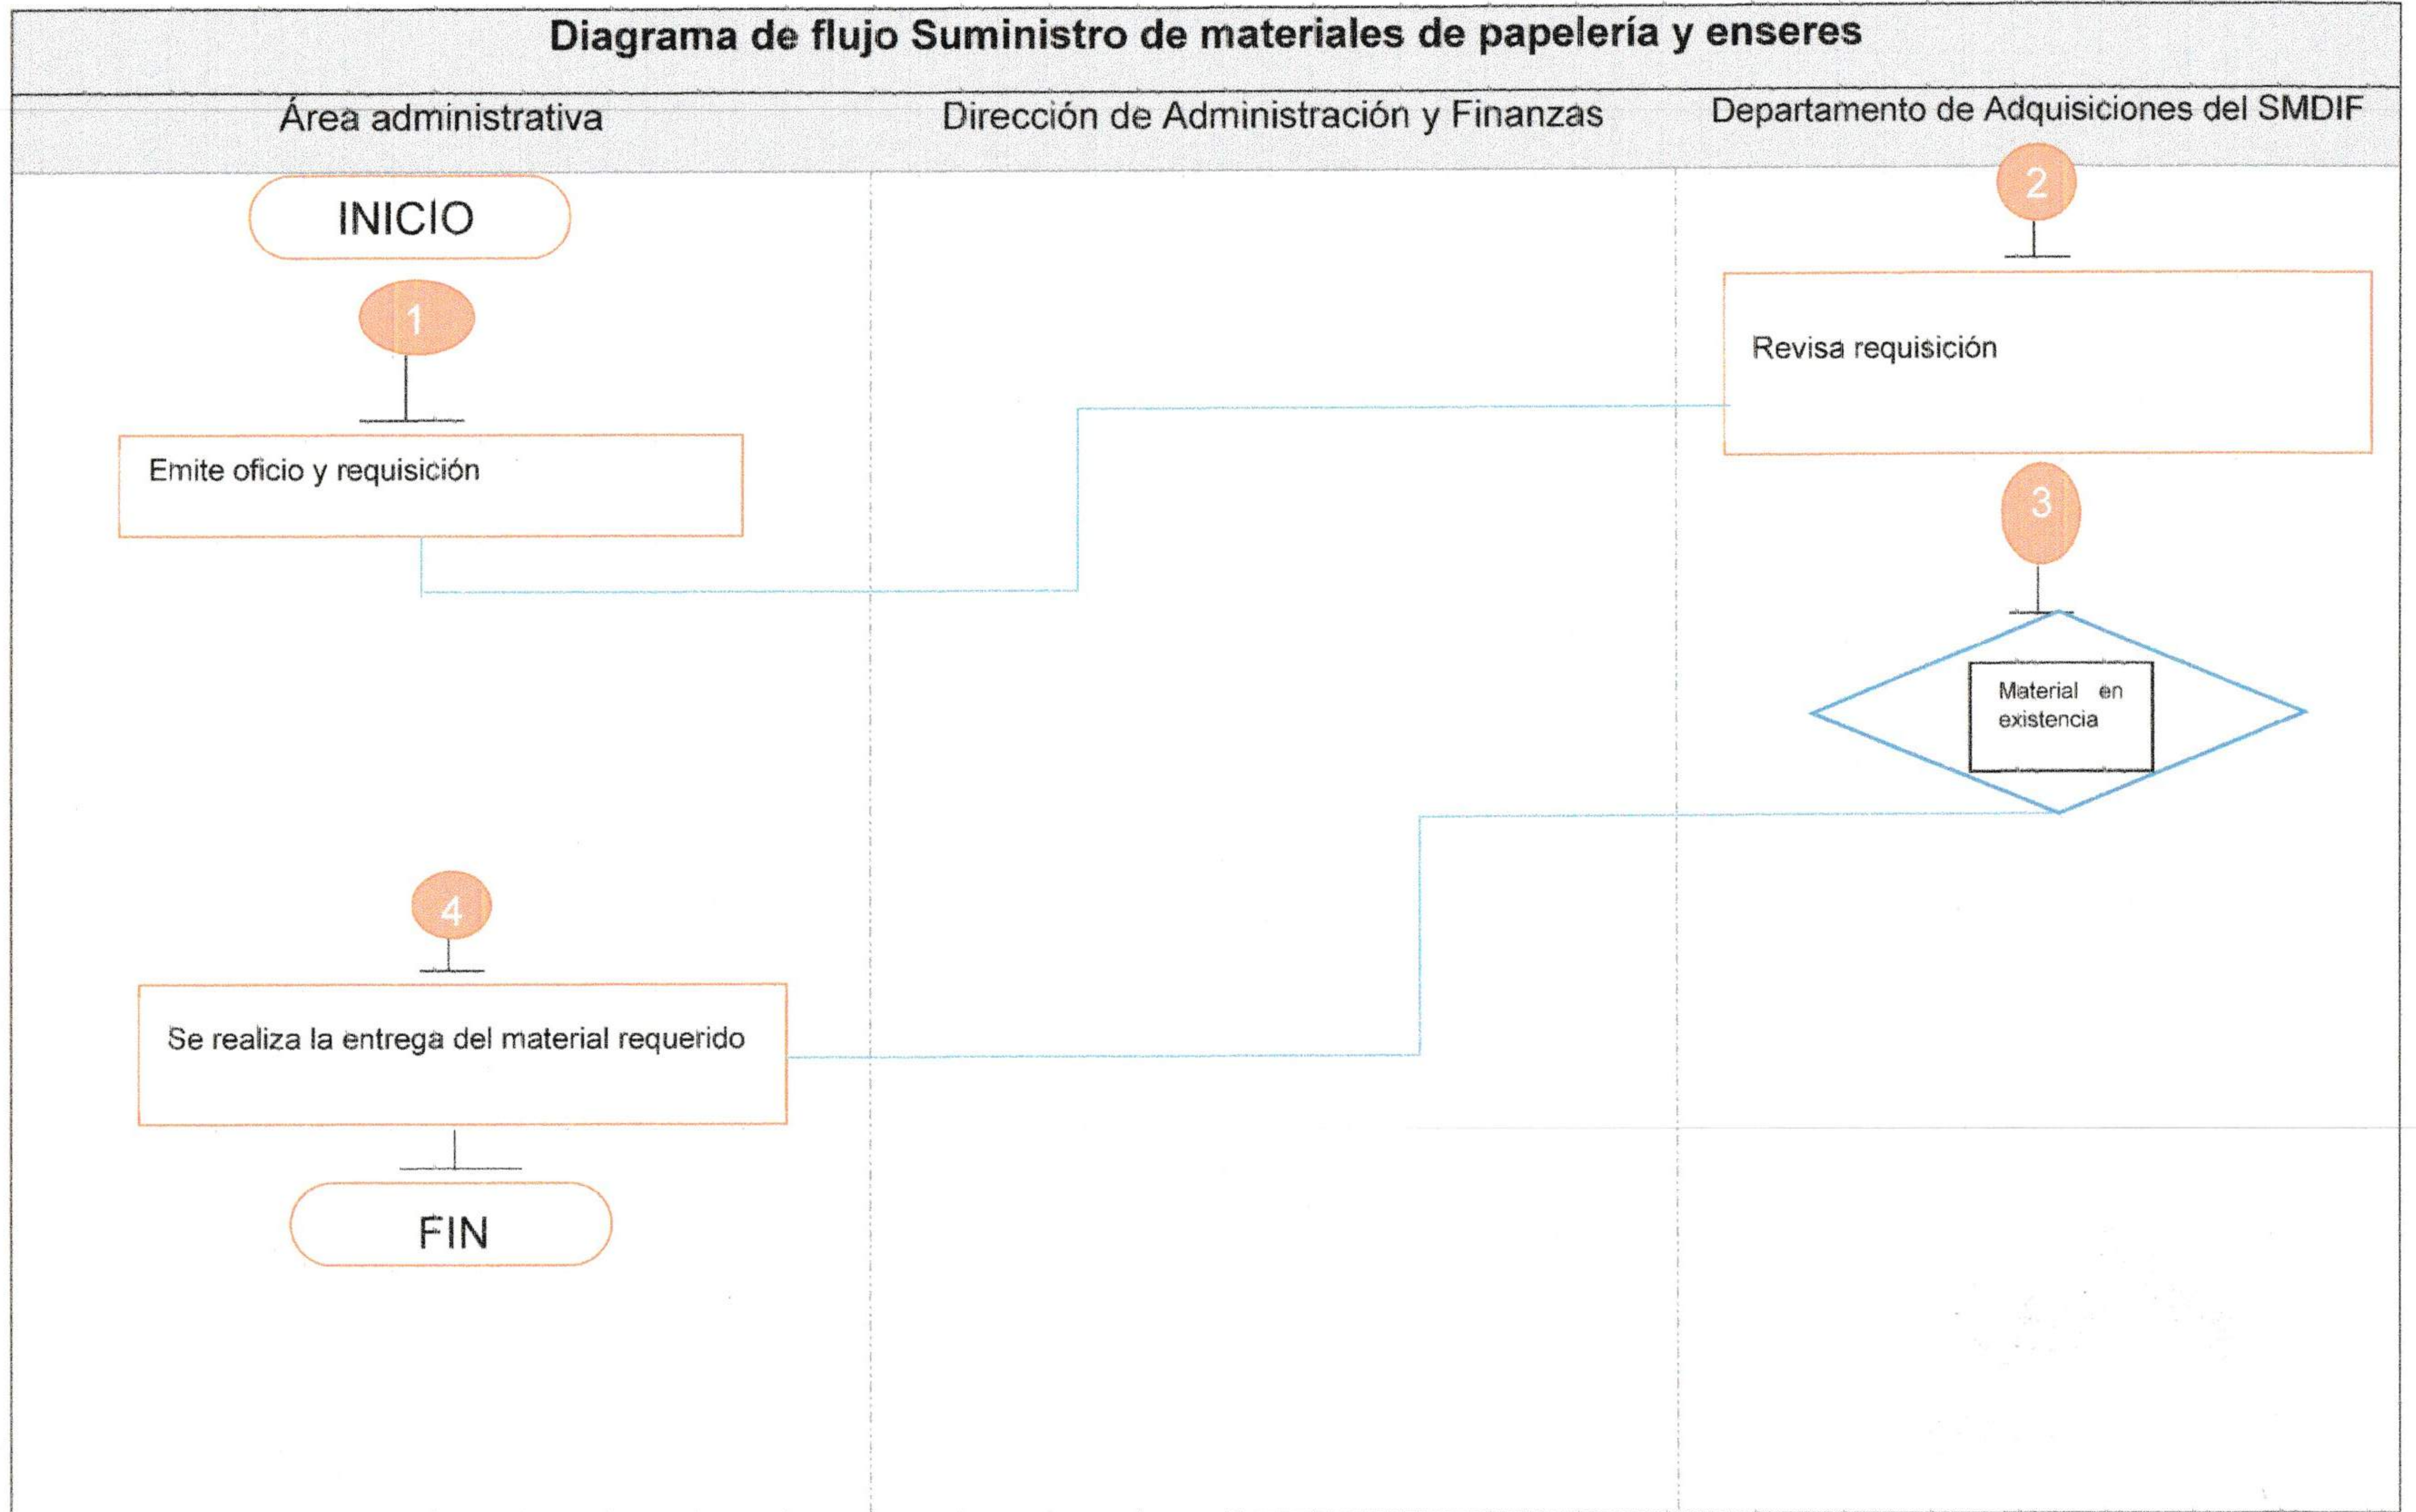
Diagrama de flujo Suministro de materiales de papelería y enseres

Área administrativa

Dirección de Administración y Finanzas

Departamento de Adquisiciones del SMDIF

INICIO

1

Emite oficio y requisición

2

Revisa requisición

3

Material en existencia

4

Se realiza la entrega del material requerido

FIN